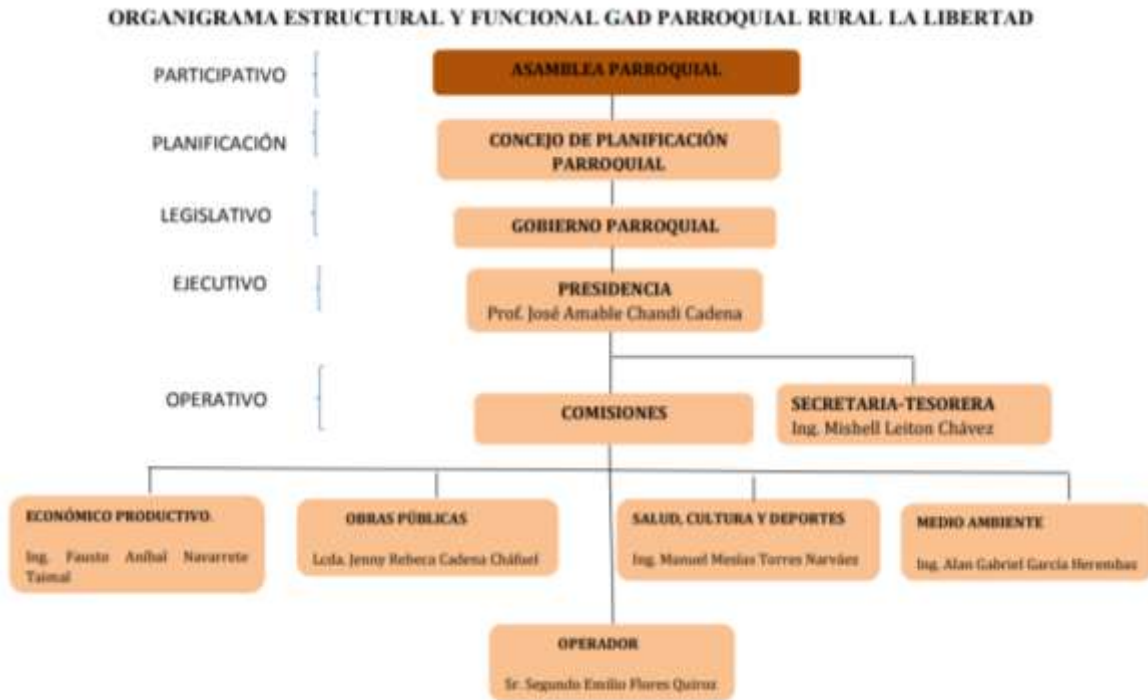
ORGANIGRAMA ESTRUCTURAL Y FUNCIONAL GAD PARROQUIAL RURAL LA LIBERTAD

PARTICIPATIVO

ASAMBLEA PARROQUIAL

PLANIFICACIÓN

CONCEJO DE PLANIFICACIÓN PARROQUIAL

LEGISLATIVO

GOBIERNO PARROQUIAL

EJECUTIVO

PRESIDENCIA
Prof. José Amable Chandi Cadena

OPERATIVO

COMISIONES

SECRETARIA-TESORERA
Ing. Mishell Leiton Chávez

ECONÓMICO PRODUCTIVO.
Ing. Fausto Anibal Navarrete Taimal

OBRAS PÚBLICAS
Lcda. Jenny Rebeca Cadena Cháfuel

SALUD, CULTURA Y DEPORTES
Ing. Manuel Mesías Torres Narváez

MEDIO AMBIENTE
Ing. Alan Gabriel García Herembas

OPERADOR
Sr. Segundo Emilio Flores Quiroz